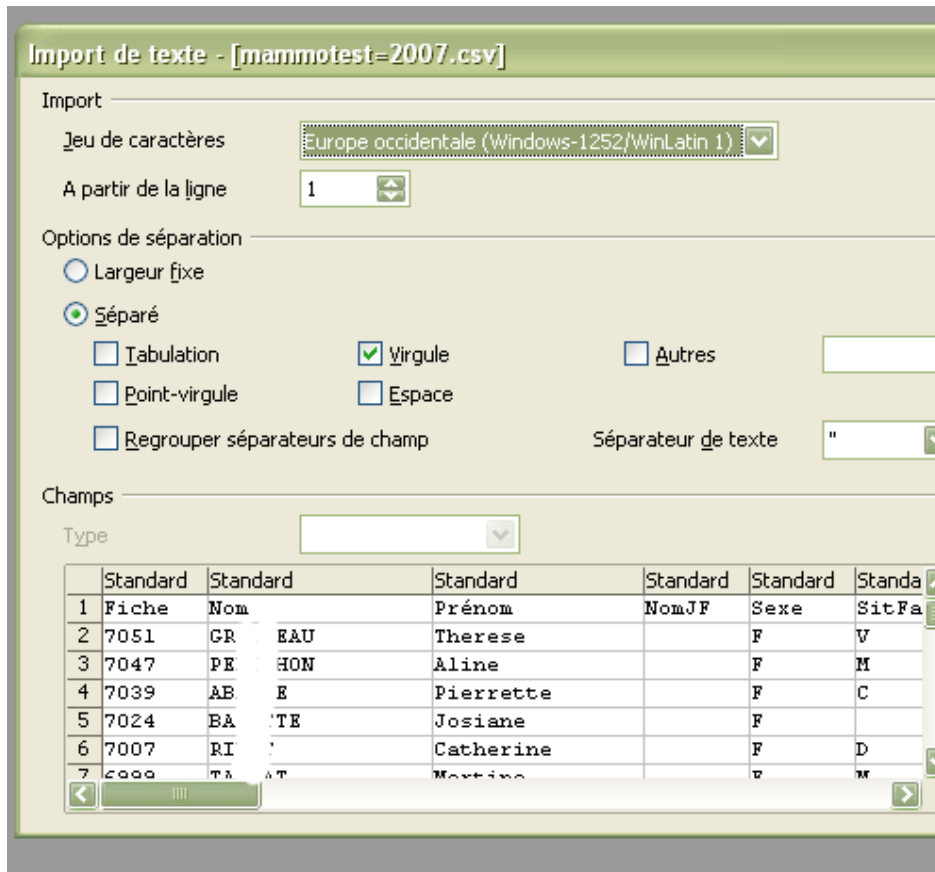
Import de texte - [mammotest=2007.csv]

Import

Jeu de caractères Europe occidentale (Windows-1252/WinLatin 1)

A partir de la ligne 1

Options de séparation

Largeur fixe

Séparé

Tabulation

Virgule

Autres

Point-virgule

Espace

Regrouper séparateurs de champ

Séparateur de texte "

Champs

Type

| | Standard | Standard | Standard | Standard | Standard | Standa |
|---|---|---|---|---|---|---|
| 1 | Fiche | Nom | Prénom | NomJF | Sexe | SitFa |
| 2 | 7051 | GR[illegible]EAU | Therese | | F | V |
| 3 | 7047 | PE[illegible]HON | Aline | | F | M |
| 4 | 7039 | AB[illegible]E | Pierrette | | F | C |
| 5 | 7024 | BA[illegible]TE | Josiane | | F | |
| 6 | 7007 | RI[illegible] | Catherine | | F | D |
| 7 | 6999 | TA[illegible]AT | Martine | | F | M |